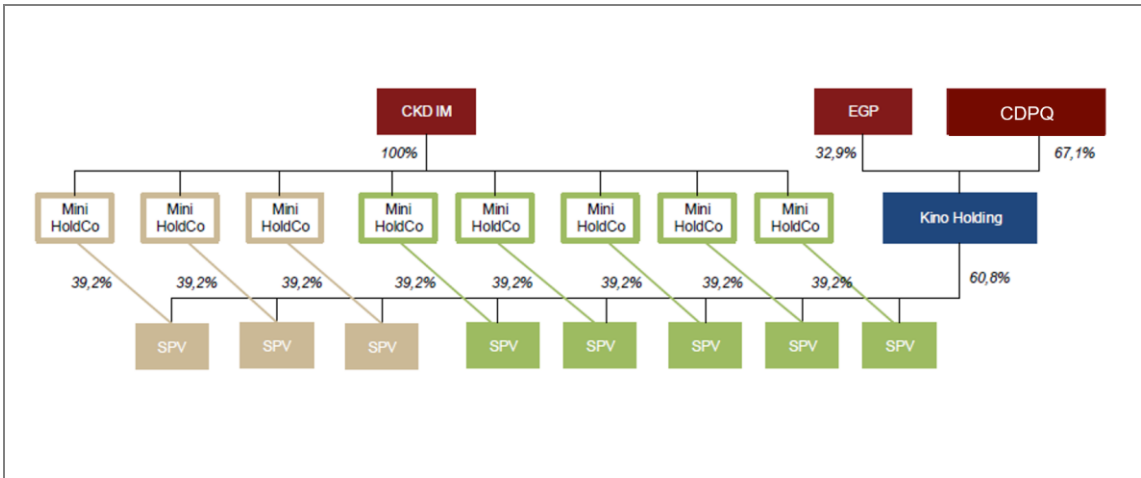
CKD IM

100%

EGP

CDPQ

32,9%

67,1%

Kino Holding

Mini HoldCo

Mini HoldCo

Mini HoldCo

Mini HoldCo

Mini HoldCo

Mini HoldCo

Mini HoldCo

Mini HoldCo

39,2%

39,2%

39,2%

39,2%

39,2%

39,2%

39,2%

39,2%

60,8%

SPV

SPV

SPV

SPV

SPV

SPV

SPV

SPV